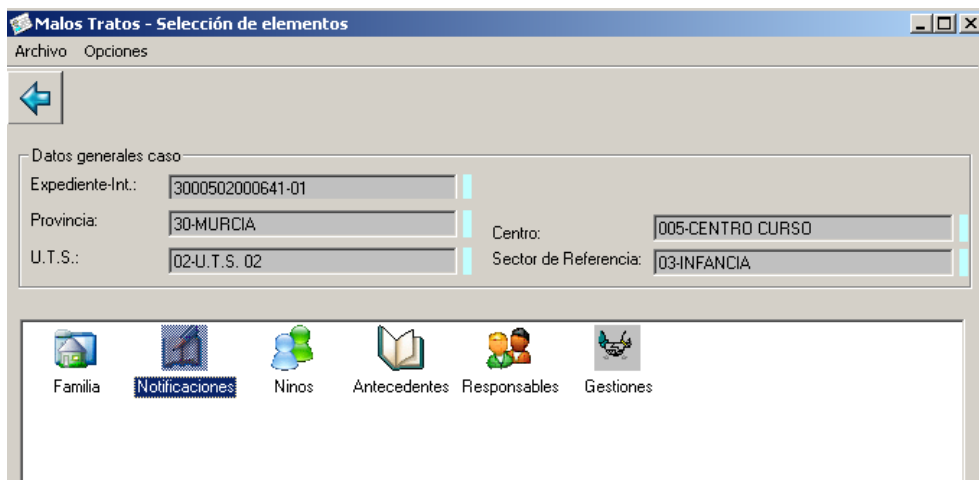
Malos Tratos - Selección de elementos

Archivo Opciones

Datos generales caso

| | |
|---|---|
| Expediente-Int.: | 3000502000641-01 |
| Provincia: | 30-MURCIA |
| U.T.S.: | 02-U.T.S. 02 |

| | |
|---|---|
| Centro: | 005-CENTRO CURSO |
| Sector de Referencia: | 03-INFANCIA |

Familia Notificaciones Ninos Antecedentes Responsables Gestiones